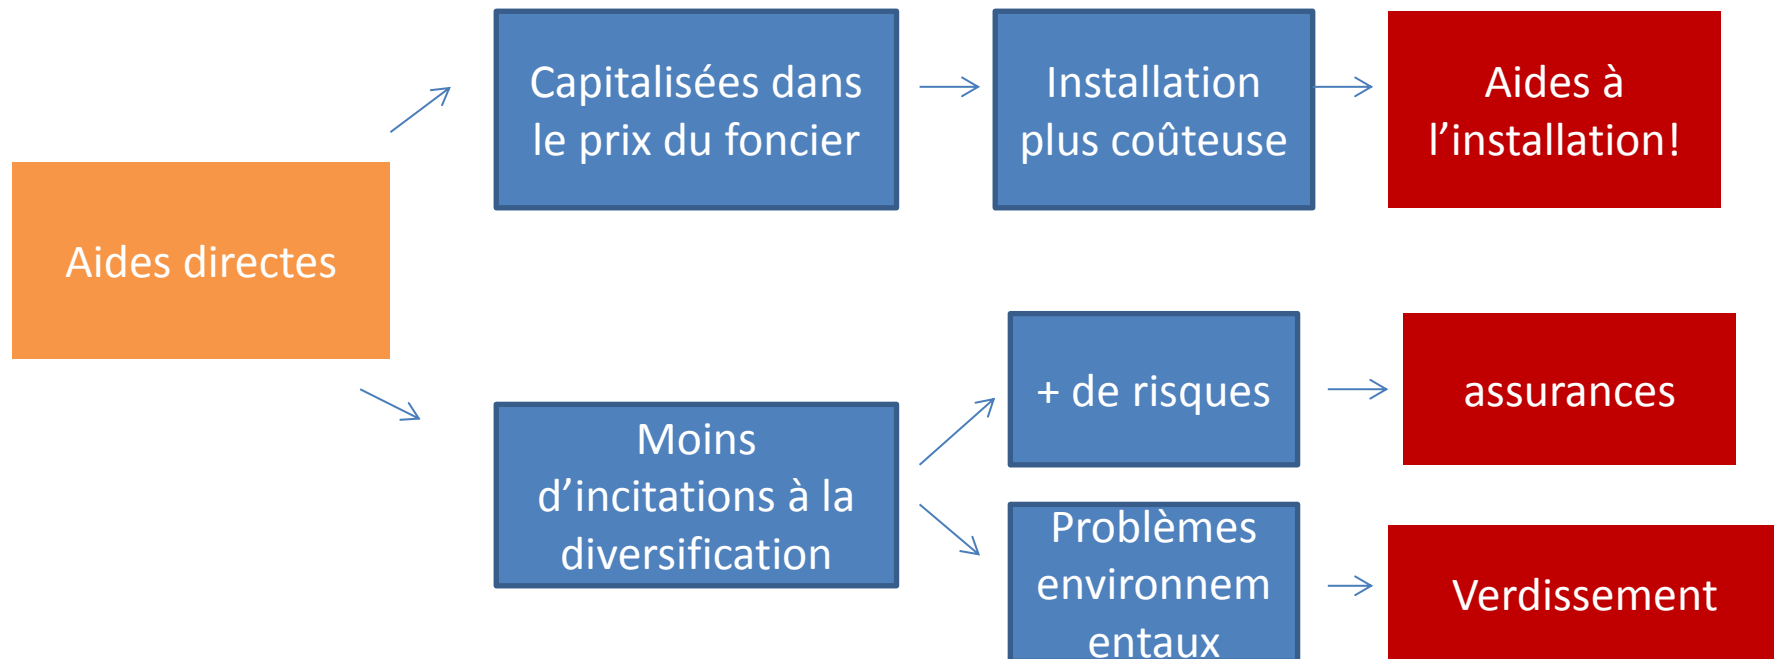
Aides directes

Capitalisées dans le prix du foncier

Installation plus coûteuse

Aides à l'installation!

Moins d'incitations à la diversification

+ de risques

assurances

Problèmes environnem entaux

Verdissement